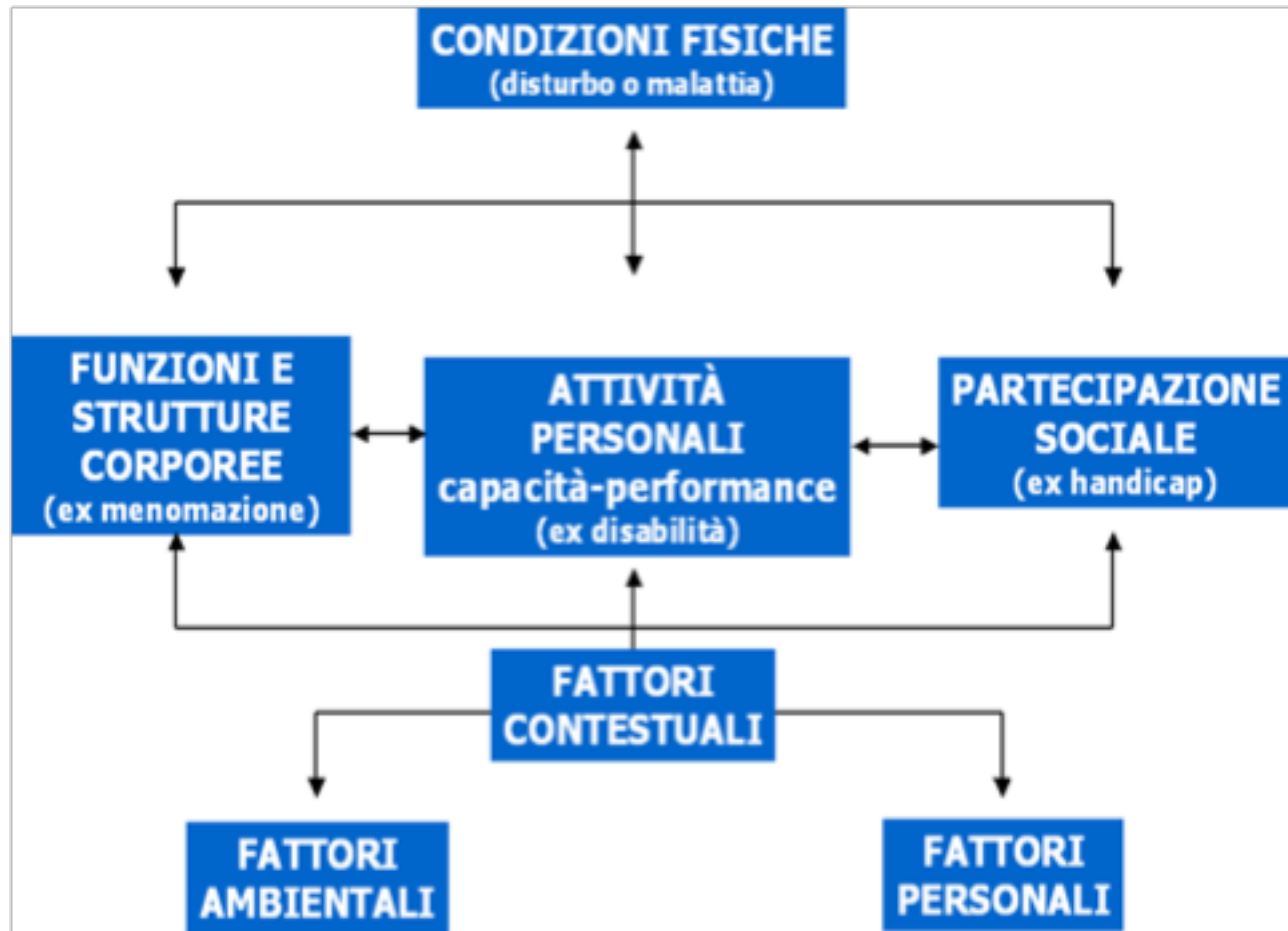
CONDIZIONI FISICHE
(disturbo o malattia)

FUNZIONI E STRUTTURE CORPOREE
(ex menomazione)

ATTIVITÀ PERSONALI
capacità-performance
(ex disabilità)

PARTECIPAZIONE SOCIALE
(ex handicap)

FATTORI CONTESTUALI

FATTORI AMBIENTALI

FATTORI PERSONALI